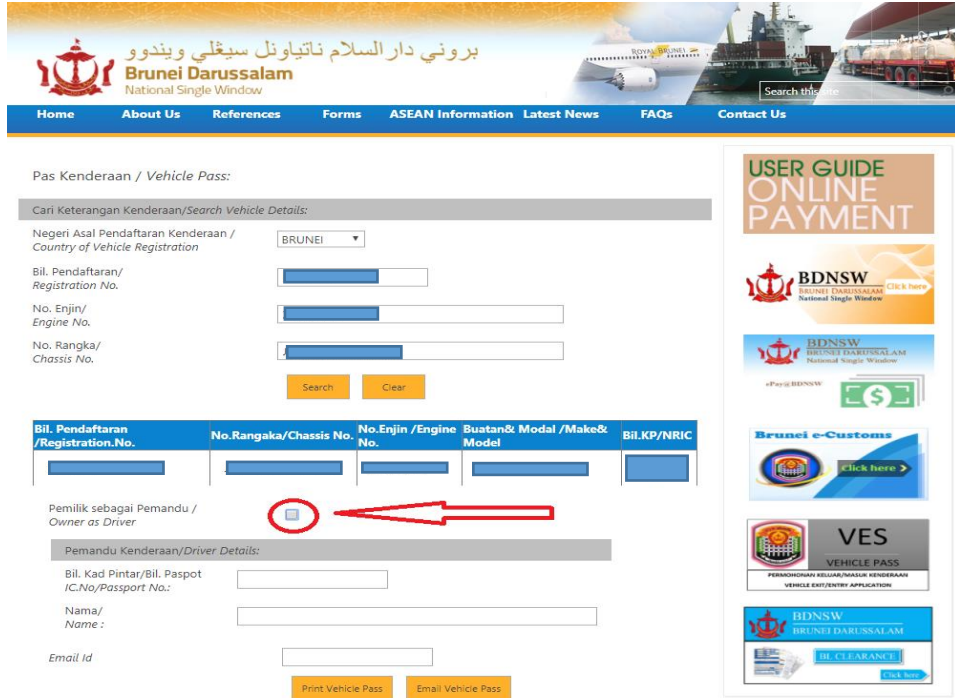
بروني دار السلام ناتياونل سيڠلي ويندوو
Brunei Darussalam
National Single Window

Search this site

Home About Us References Forms ASEAN Information Latest News FAQs Contact Us

Pas Kenderaan / Vehicle Pass:

Cari Keterangan Kenderaan/Search Vehicle Details:

Negeri Asal Pendaftaran Kenderaan / Country of Vehicle Registration
BRUNEI

Bil. Pendaftaran/ Registration No.

No. Enjin/ Engine No.

No. Rangka/ Chassis No.

Search Clear

| Bil. Pendaftaran /Registration.No. | No.Rangaka/Chassis No. | No.Enjin /Engine No. | Buatan& Modal /Make& Model | Bil.KP/NRIC |
|---|---|---|---|---|
| | | | | |

Pemilik sebagai Pemandu / Owner as Driver

Pemandu Kenderaan/Driver Details:

Bil. Kad Pintar/Bil. Paspot IC.No/Passport No.:

Nama/ Name :

Email Id

Print Vehicle Pass Email Vehicle Pass

USER GUIDE ONLINE PAYMENT

BDNSW BRUNEI DARUSSALAM National Single Window Click here

BDNSW BRUNEI DARUSSALAM National Single Window ePay@BDNSW

Brunei e-Customs Click here

VES VEHICLE PASS PERMOHONAN KELUAR/MASUK KENDERAAN VEHICLE EXIT/ENTRY APPLICATION

BDNSW BRUNEI DARUSSALAM BL CLEARANCE Click here